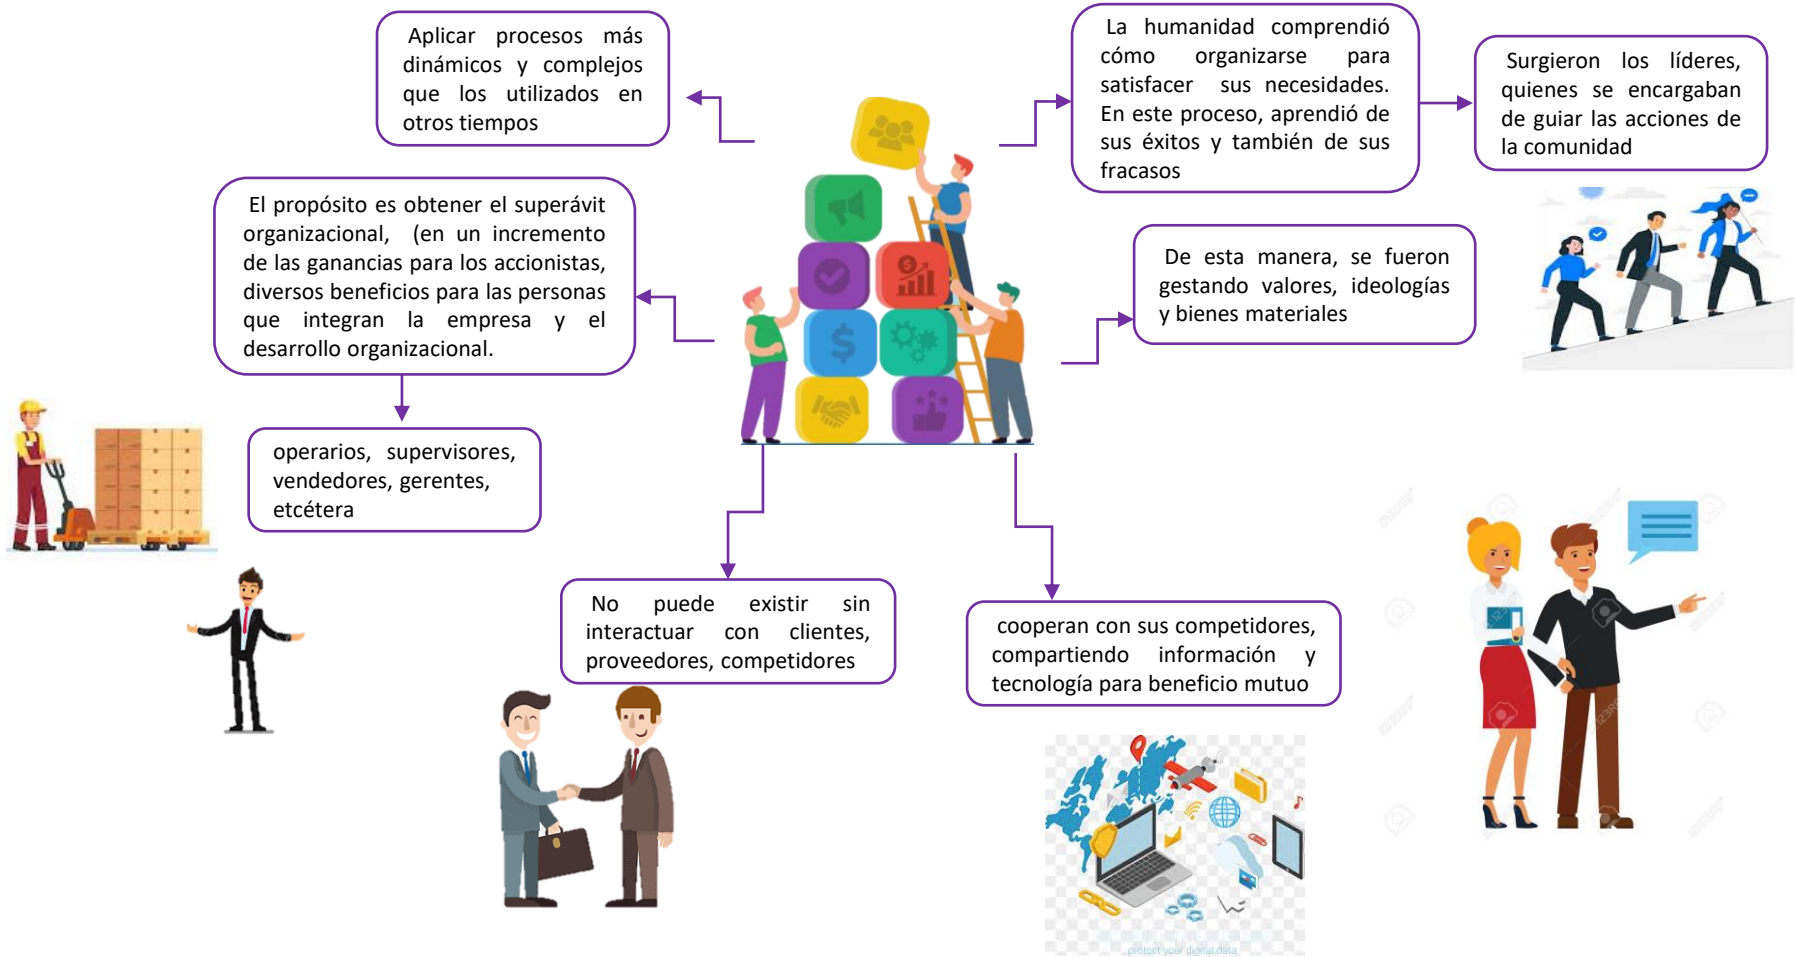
Aplicar procesos más dinámicos y complejos que los utilizados en otros tiempos

La humanidad comprendió cómo organizarse para satisfacer sus necesidades. En este proceso, aprendió de sus éxitos y también de sus fracasos

Surgieron los líderes, quienes se encargaban de guiar las acciones de la comunidad

El propósito es obtener el superávit organizacional, (en un incremento de las ganancias para los accionistas, diversos beneficios para las personas que integran la empresa y el desarrollo organizacional.

De esta manera, se fueron gestando valores, ideologías y bienes materiales

operarios, supervisores, vendedores, gerentes, etcétera

No puede existir sin interactuar con clientes, proveedores, competidores

cooperan con sus competidores, compartiendo información y tecnología para beneficio mutuo

protect your digital data